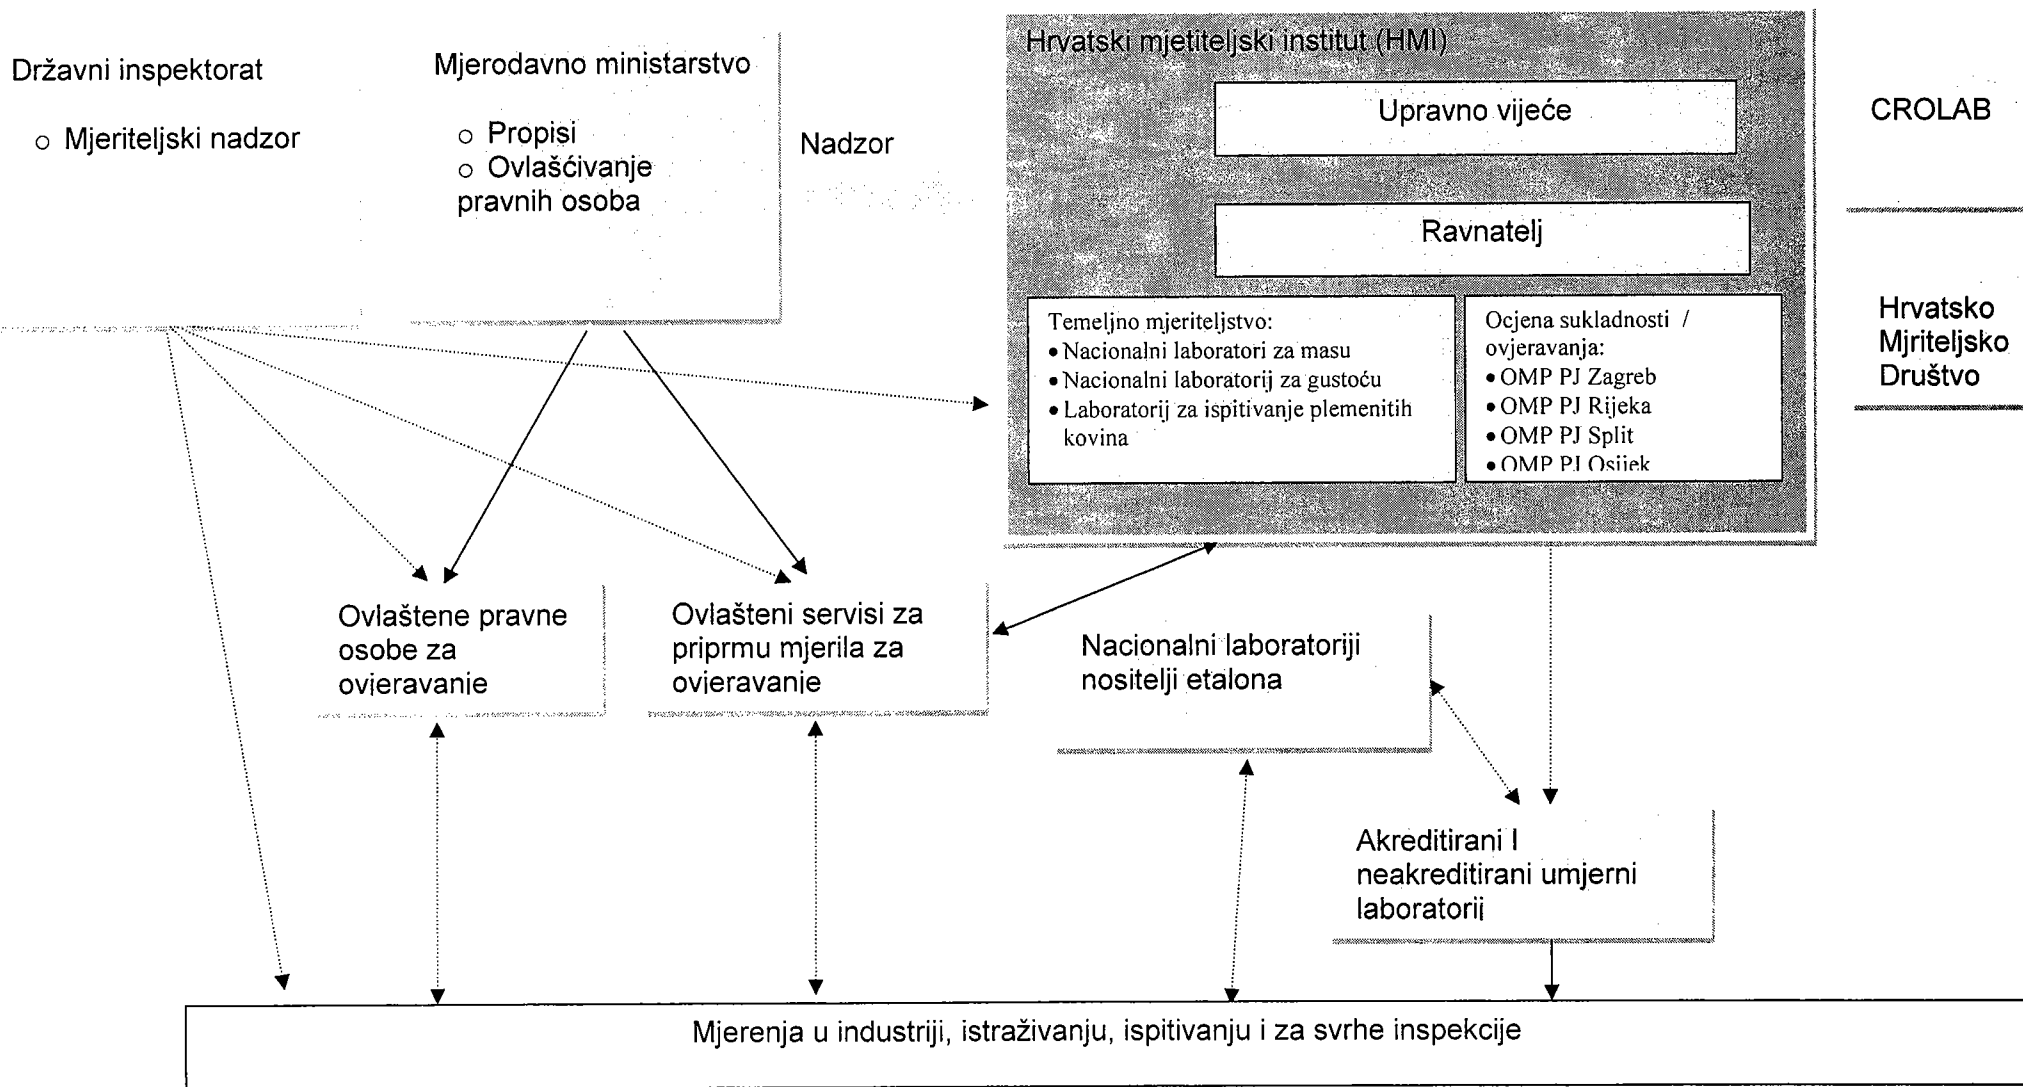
Državni inspektorat

o Mjeriteljski nadzor

Mjerodavno ministarstvo

o Propisi
o Ovlašćivanje pravnih osoba

Nadzor

Hrvatski mjetiteljski institut (HMI)

Upravno vijeće

Ravnatelj

Temeljno mjeriteljstvo:
• Nacionalni laboratori za masu
• Nacionalni laboratorij za gustoću
• Laboratorij za ispitivanje plemenitih kovina

Ocjena sukladnosti / ovjeravanja:
• OMP PJ Zagreb
• OMP PJ Rijeka
• OMP PJ Split
• OMP PJ Osijek

CROLAB

Hrvatsko Mjriteljsko Društvo

Ovlaštene pravne osobe za ovjeravanje

Ovlašteni servisi za priprmu mjerila za ovjeravanje

Nacionalni laboratoriji nositelji etalona

Akreditirani I neakreditirani umjerni laboratorij

Mjerenja u industriji, istraživanju, ispitivanju i za svrhe inspekcije